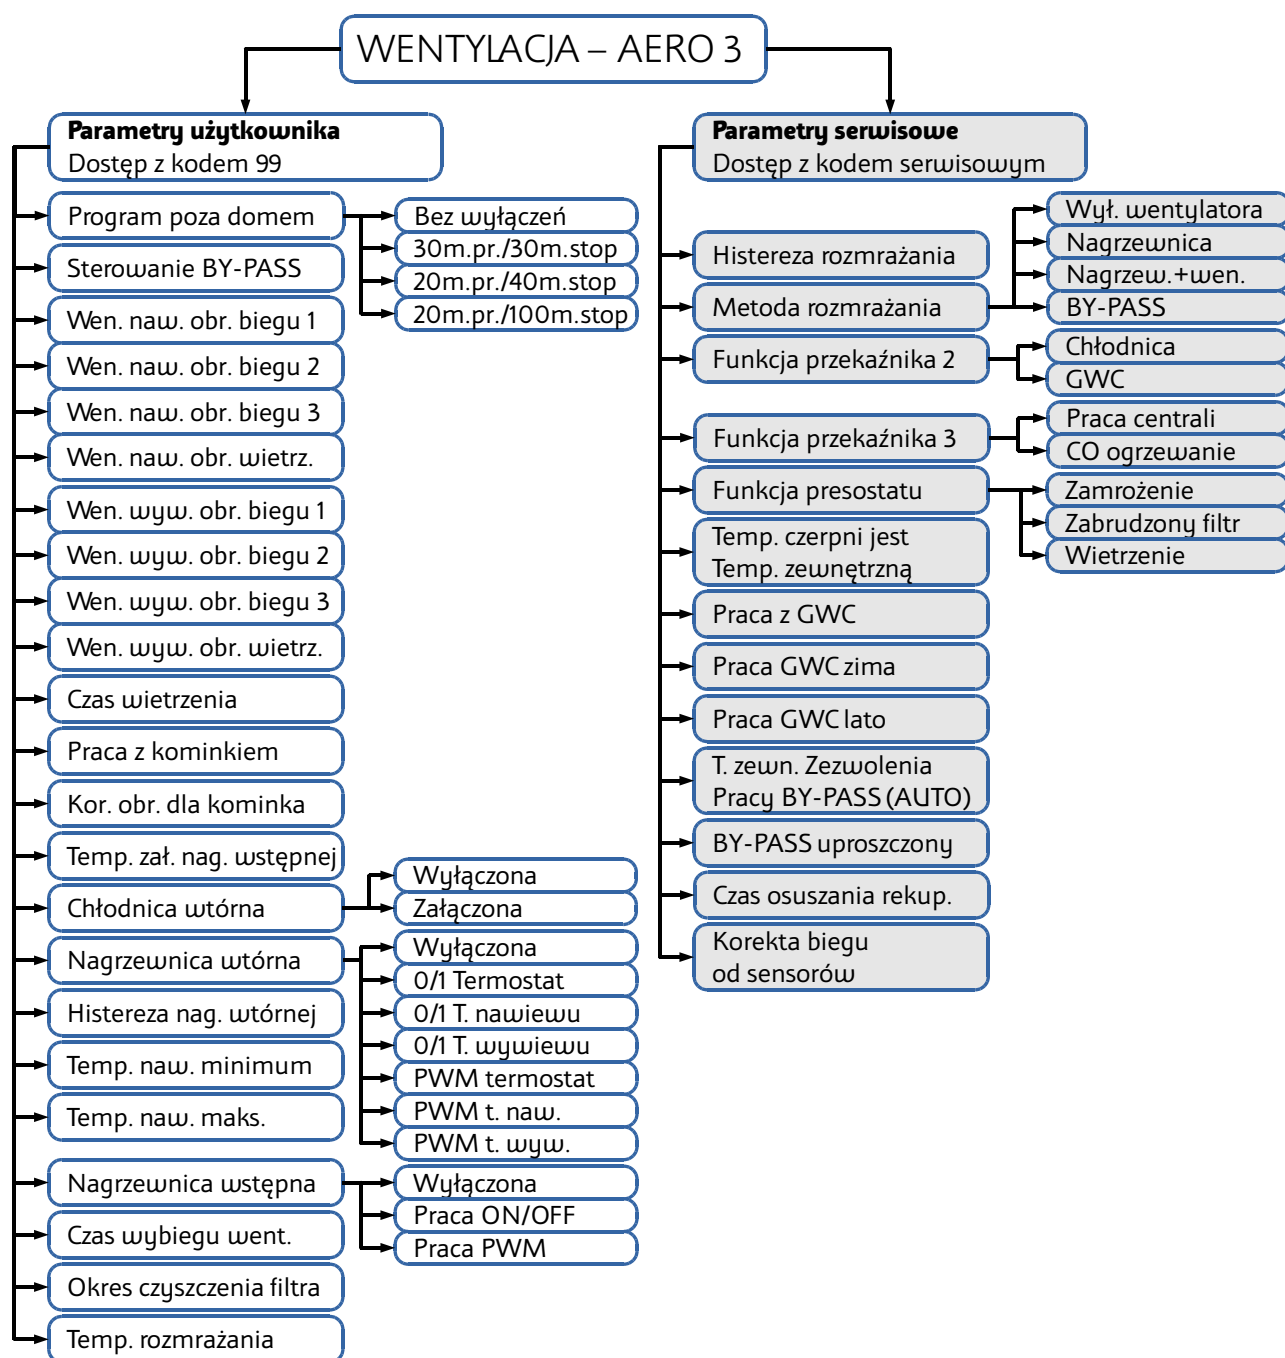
WENTYLACJA – AERO 3

**Parametry użytkownika**
Dostęp z kodem 99

Program poza domem
Bez wyłączeń
30m.pr./30m.stop
20m.pr./40m.stop
20m.pr./100m.stop
Sterowanie BY-PASS
Wen. naw. obr. biegu 1
Wen. naw. obr. biegu 2
Wen. naw. obr. biegu 3
Wen. naw. obr. wietrz.
Wen. wyw. obr. biegu 1
Wen. wyw. obr. biegu 2
Wen. wyw. obr. biegu 3
Wen. wyw. obr. wietrz.
Czas wietrzenia
Praca z kominkiem
Kor. obr. dla kominka
Temp. zał. nag. wstępnej
Chłodnica wtórna
Wyłączona
Załączona
Nagrzewnica wtórna
Wyłączona
0/1 Termostat
0/1 T. nawiewu
0/1 T. wywiewu
PWM termostat
PWM t. naw.
PWM t. wyw.
Histereza nag. wtórnej
Temp. naw. minimum
Temp. naw. maks.
Nagrzewnica wstępna
Wyłączona
Praca ON/OFF
Praca PWM
Czas wybiegu went.
Okres czyszczenia filtra
Temp. rozmrażania

**Parametry serwisowe**
Dostęp z kodem serwisowym

Histereza rozmrażania
Metoda rozmrażania
Wył. wentylatora
Nagrzewnica
Nagrzew.+wen.
BY-PASS
Funkcja przekaźnika 2
Chłodnica
GWC
Funkcja przekaźnika 3
Praca centrali
CO ogrzewanie
Funkcja presostatu
Zamrożenie
Zabrudzony filtr
Wietrzenie
Temp. czerpni jest Temp. zewnętrzną
Praca z GWC
Praca GWC zima
Praca GWC lato
T. zewn. Zezwolenia Pracy BY-PASS (AUTO)
BY-PASS uproszczony
Czas osuszania rekup.
Korekta biegu od sensorów